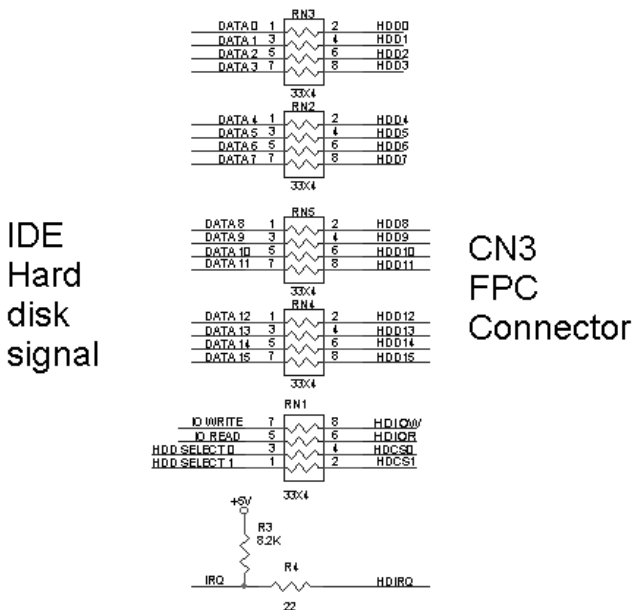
IDE Hard disk signal

RN3
DATA 0 1 2 HDD0
DATA 1 3 4 HDD1
DATA 2 5 6 HDD2
DATA 3 7 8 HDD3
33X4

RN2
DATA 4 1 2 HDD4
DATA 5 3 4 HDD5
DATA 6 5 6 HDD6
DATA 7 7 8 HDD7
33X4

RN5
DATA 8 1 2 HDD8
DATA 9 3 4 HDD9
DATA 10 5 6 HDD10
DATA 11 7 8 HDD11
33X4

RN4
DATA 12 1 2 HDD12
DATA 13 3 4 HDD13
DATA 14 5 6 HDD14
DATA 15 7 8 HDD15
33X4

RN1
IO WRITE 7 8 HDIOW
IO READ 5 6 HDIOR
HDD SELECT 0 3 4 HDCS0
HDD SELECT 1 1 2 HDCS1
33X4

+5V
R3
8.2K
R4
IRQ HDIRQ
22

CN3 FPC Connector